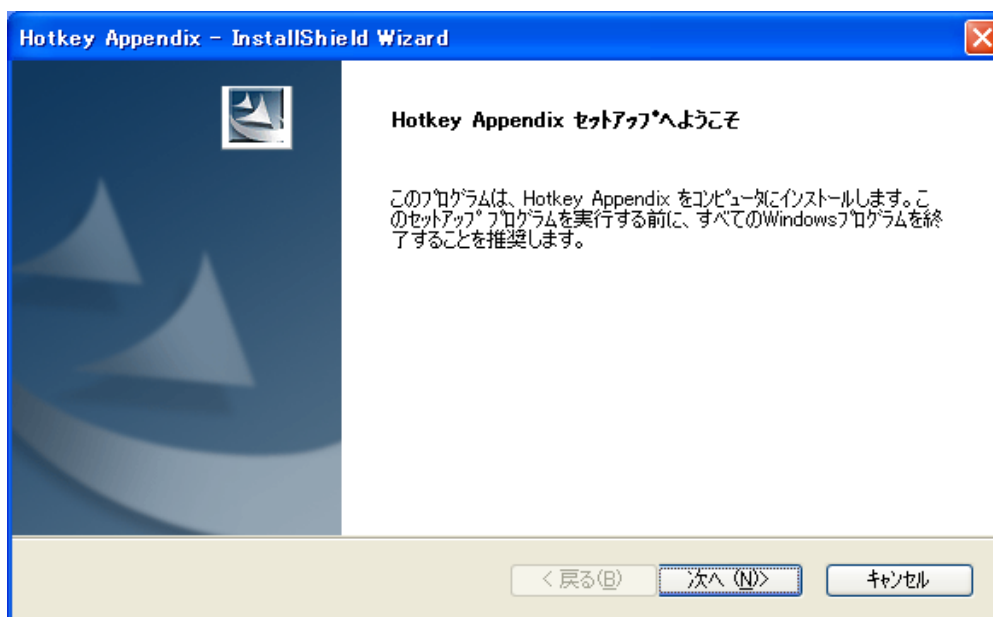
Hotkey Appendix - InstallShield Wizard

Hotkey Appendix ｾｯﾄｱｯﾌﾟへようこそ

このﾌﾟﾛｸﾞﾗﾑは、Hotkey Appendix をｺﾝﾋﾟｭｰﾀにｲﾝｽﾄｰﾙします。このｾｯﾄｱｯﾌﾟ ﾌﾟﾛｸﾞﾗﾑを実行する前に、すべてのWindowsﾌﾟﾛｸﾞﾗﾑを終了することを推奨します。

< 戻る(B)
次へ (N)>
ｷｬﾝｾﾙ